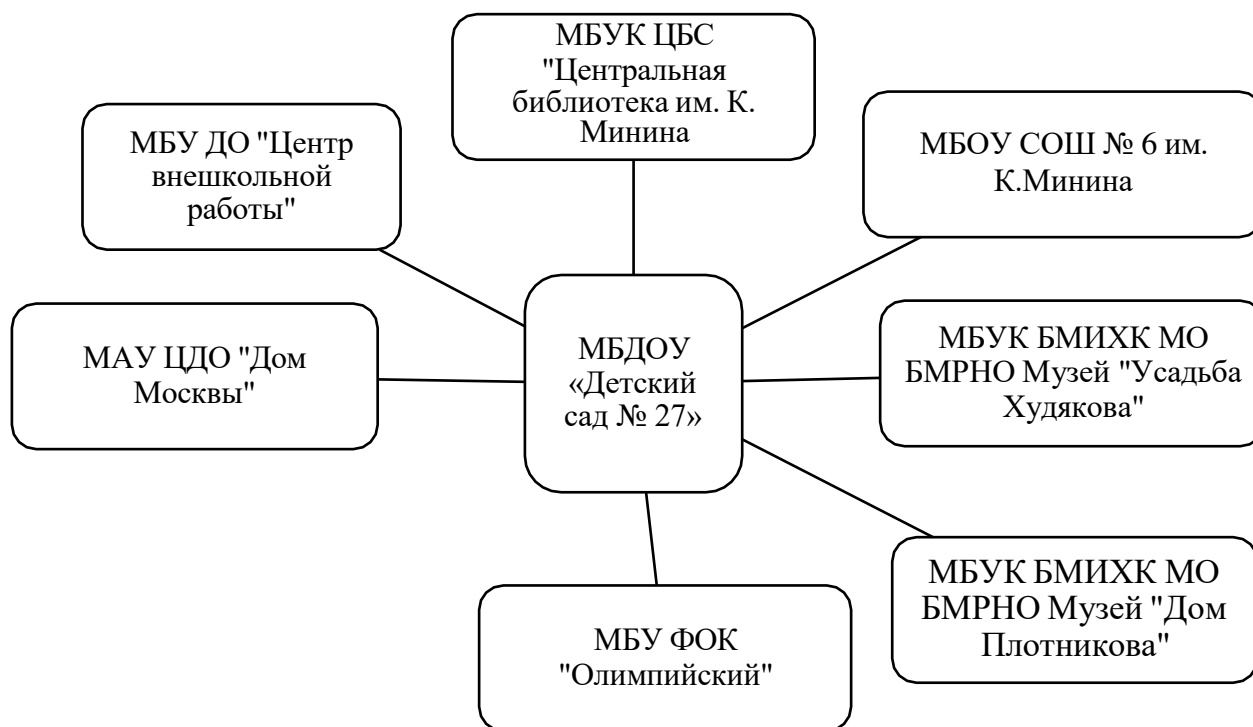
МБУК ЦБС "Центральная библиотека им. К. Минина

МБУ ДО "Центр внешкольной работы"

МБОУ СОШ № 6 им. К.Минина

МАУ ЦДО "Дом Москвы"

МБДОУ «Детский сад № 27»

МБУК БМИХК МО БМРНО Музей "Усадьба Худякова"

МБУК БМИХК МО БМРНО Музей "Дом Плотникова"

МБУ ФОК "Олимпийский"